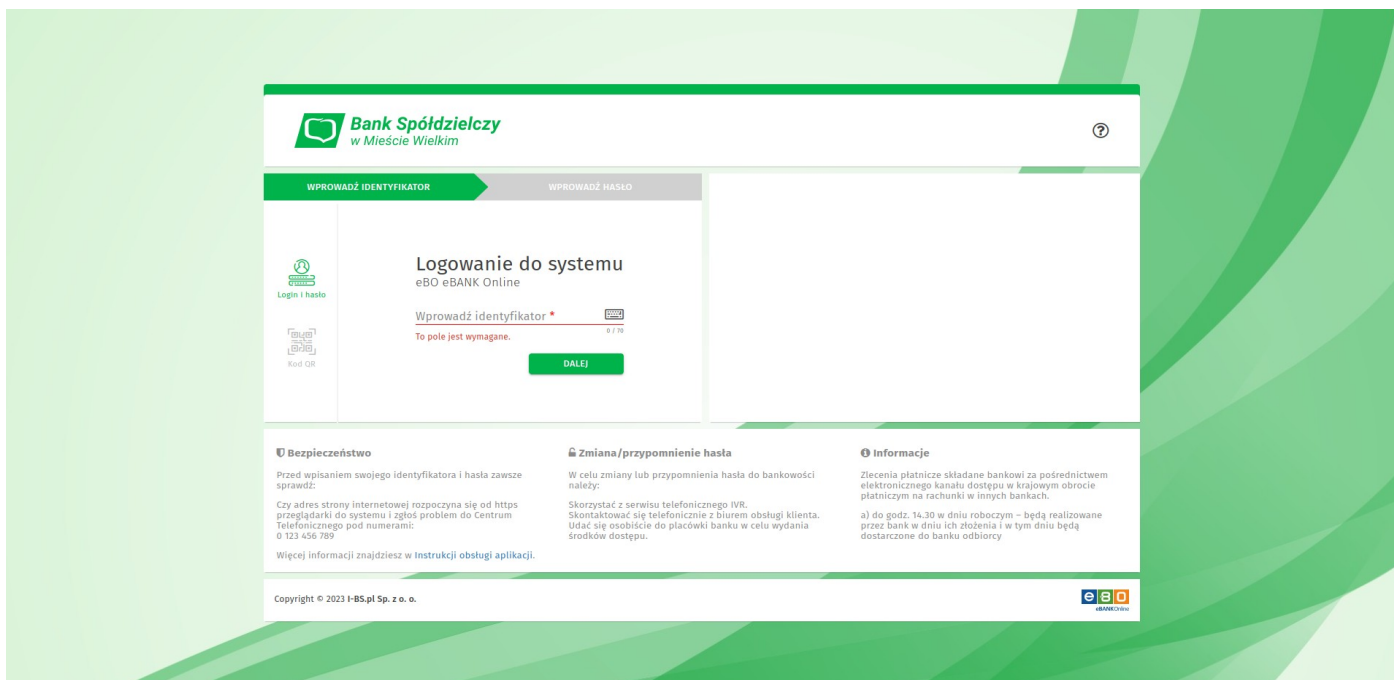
Bank Spółdzielczy
w Mieście Wielkim

WPROWADŹ IDENTYFIKATOR

WPROWADŹ HASŁO

Login i hasło

Kod QR

Logowanie do systemu
eBO eBANK Online

Wprowadź identyfikator *

0 / 70

To pole jest wymagane.

DALEJ

Bezpieczeństwo

Przed wpisaniem swojego identyfikatora i hasła zawsze sprawdź:

Czy adres strony internetowej rozpoczyna się od https przeglądarki do systemu i zgłoś problem do Centrum Telefonicznego pod numerami:
0 123 456 789

Więcej informacji znajdziesz w Instrukcji obsługi aplikacji.

Zmiana/przypomnienie hasła

W celu zmiany lub przypomnienia hasła do bankowości należy:

Skorzystać z serwisu telefonicznego IVR.
Skontaktować się telefonicznie z biurem obsługi klienta.
Udać się osobiście do placówki banku w celu wydania środków dostępu.

Informacje

Zlecenia płatnicze składane bankowi za pośrednictwem elektronicznego kanału dostępu w krajowym obrocie płatniczym na rachunki w innych bankach.

a) do godz. 14.30 w dniu roboczym – będą realizowane przez bank w dniu ich złożenia i w tym dniu będą dostarczone do banku odbiorcy

Copyright © 2023 I-BS.pl Sp. z o. o.

eBO
eBANKOnline